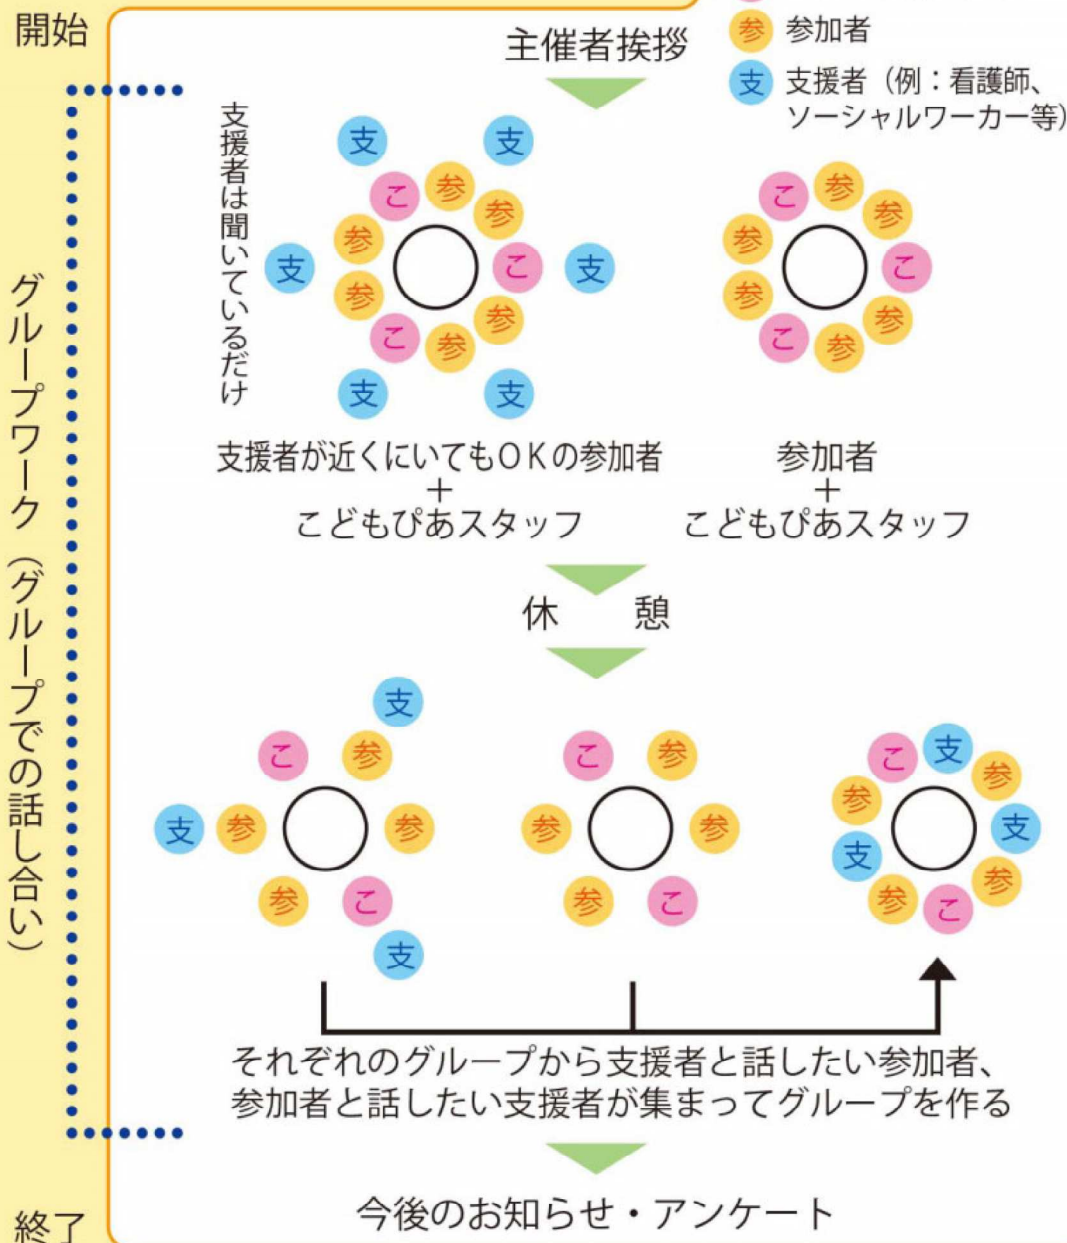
開始

主催者挨拶

参 参加者
支 支援者（例：看護師、ソーシャルワーカー等）

グループワーク（グループでの話し合い）

支援者は聞いているだけ

支 支 こ 参 参 参 こ 支 支 参 参 こ 参 こ 支 支

こ 参 参 参 こ 参 参 こ 参 こ

支援者が近くにいてもＯＫの参加者
＋
こどもぴあスタッフ

参加者
＋
こどもぴあスタッフ

休　憩

支 こ 参 支 参 参 参 こ 支

こ 参 参 参 参 こ

こ 支 参 参 支 支 参 参 こ

それぞれのグループから支援者と話したい参加者、参加者と話したい支援者が集まってグループを作る

今後のお知らせ・アンケート

終了